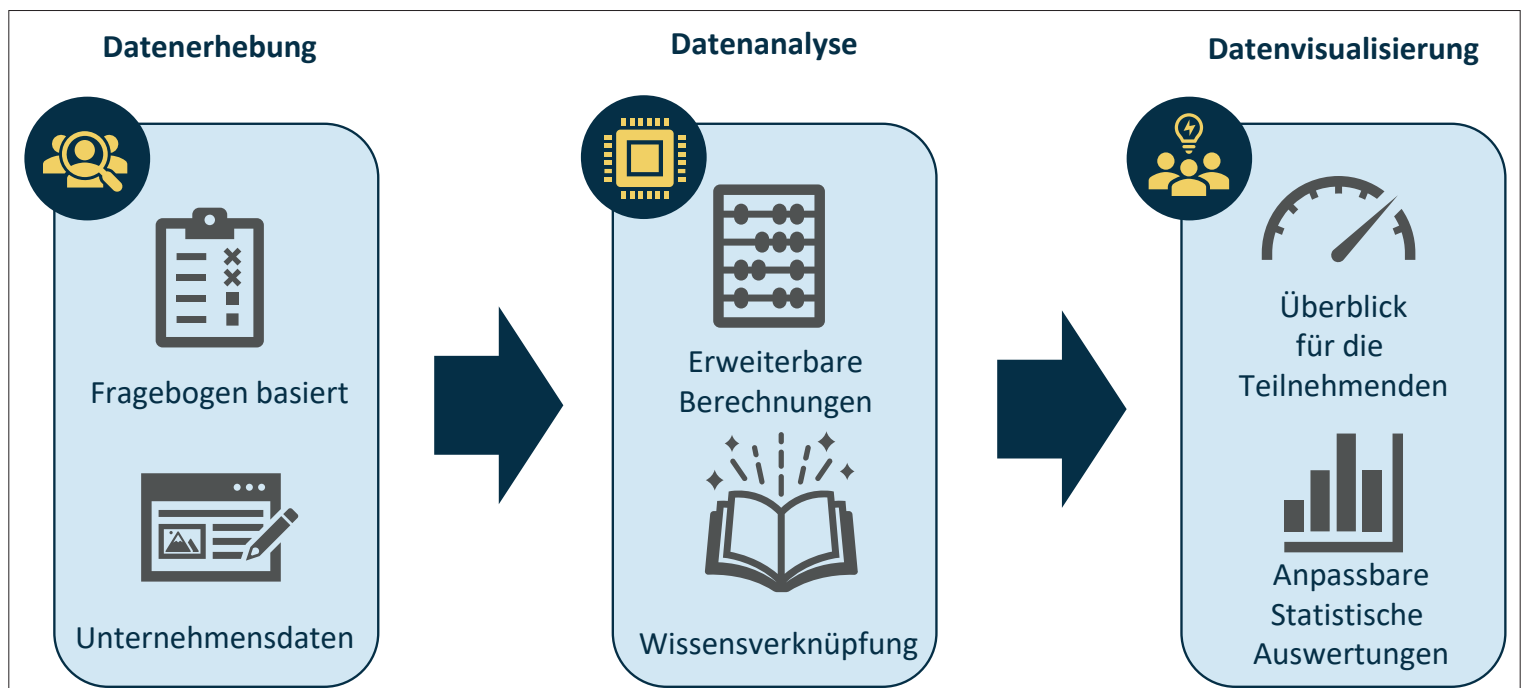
Datenerhebung

Fragebogen basiert

Unternehmensdaten

Datenanalyse

Erweiterbare Berechnungen

Wissensverknüpfung

Datenvisualisierung

Überblick für die Teilnehmenden

Anpassbare Statistische Auswertungen